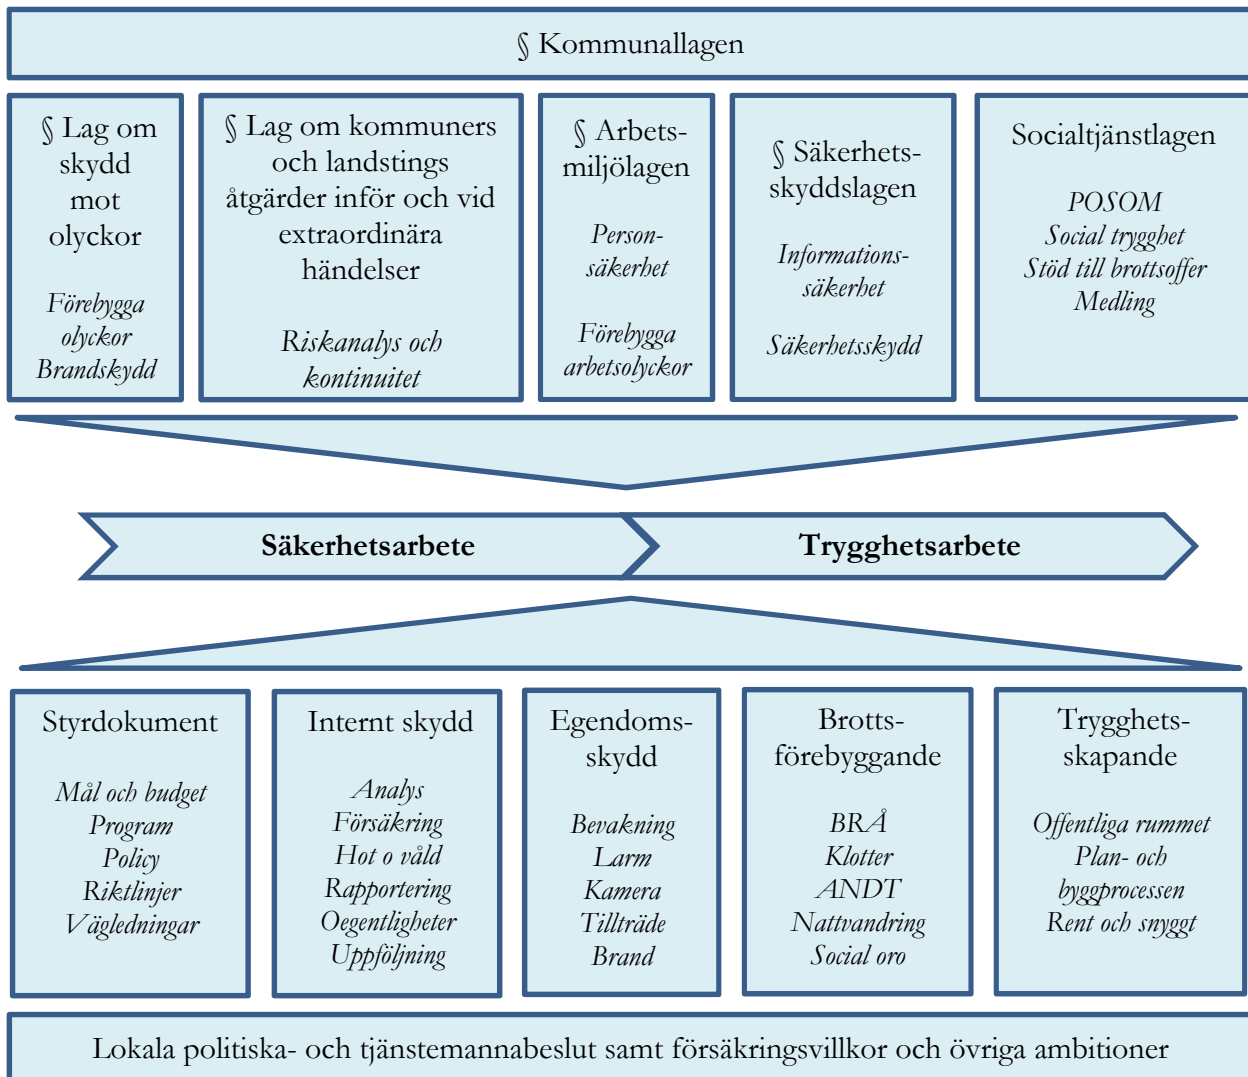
§ Kommunallagen

§ Lag om skydd mot olyckor

Förebygga olyckor
Brandskydd

§ Lag om kommuners och landstings åtgärder inför och vid extraordinära händelser

Riskanalys och kontinuitet

§ Arbetsmiljölagen

Personsäkerhet

Förebygga arbetsolyckor

§ Säkerhetsskyddslagen

Informationssäkerhet

Säkerhetsskydd

Socialtjänstlagen

POSOM
Social trygghet
Stöd till brottsoffer
Medling

Säkerhetsarbete

Trygghetsarbete

Styrdokument

Mål och budget
Program
Policy
Riktlinjer
Vägledningar

Internt skydd

Analys
Försäkring
Hot o våld
Rapportering
Oegentligheter
Uppföljning

Egendomsskydd

Bevakning
Larm
Kamera
Tillträde
Brand

Brottsförebyggande

BRÅ
Klotter
ANDT
Nattvandring
Social oro

Trygghetsskapande

Offentliga rummet
Plan- och byggprocessen
Rent och snyggt

Lokala politiska- och tjänstemannabeslut samt försäkringsvillkor och övriga ambitioner